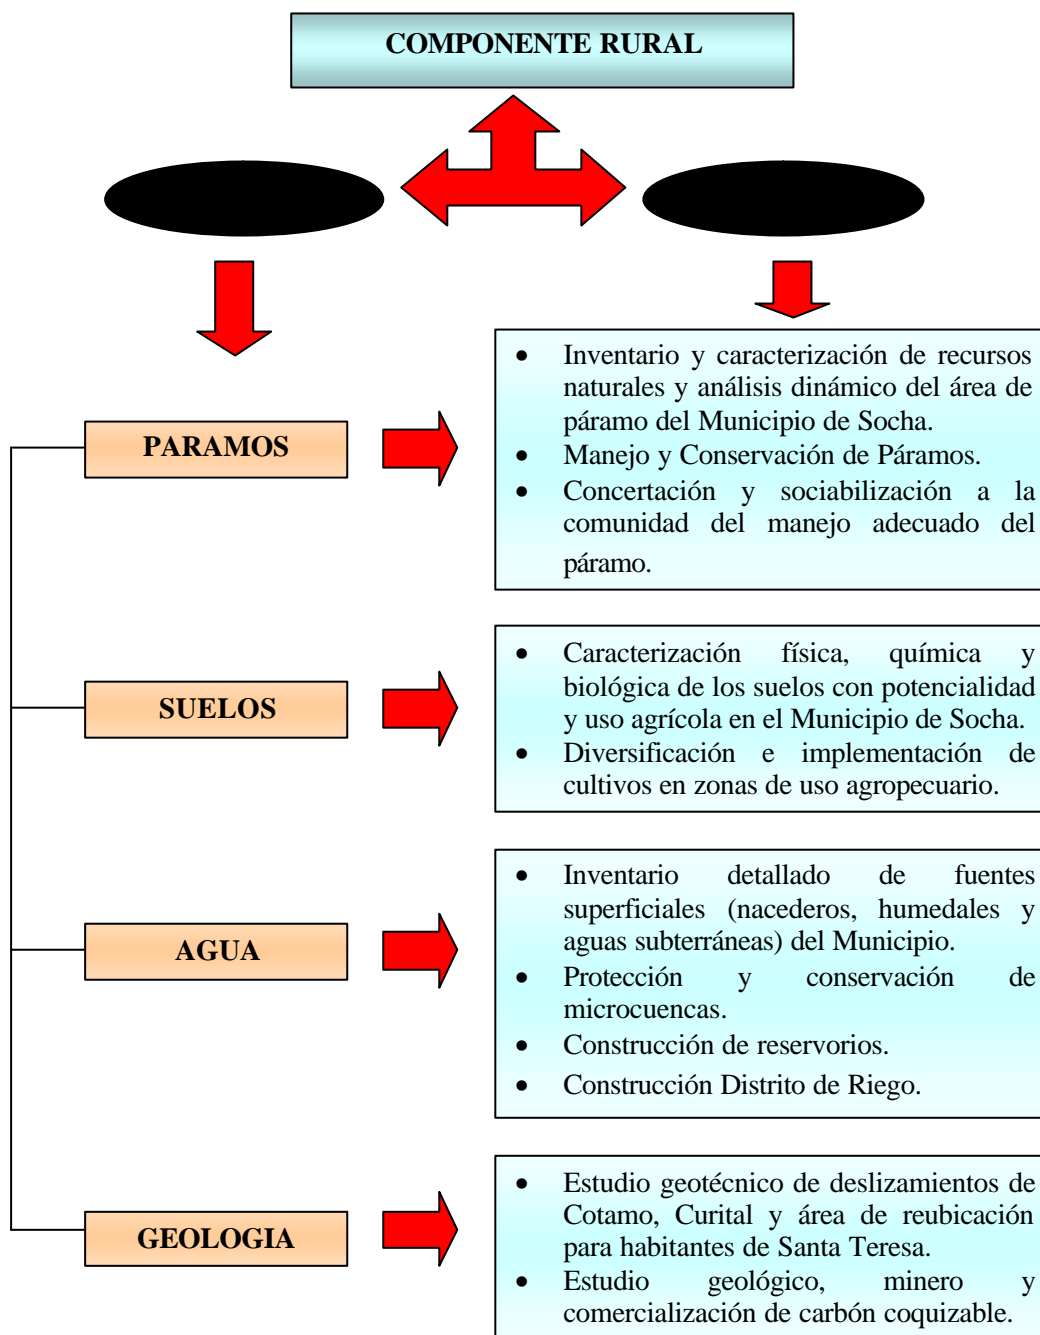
COMPONENTE RURAL

PARAMOS

- Inventario y caracterización de recursos naturales y análisis dinámico del área de páramo del Municipio de Socha.
- Manejo y Conservación de Páramos.
- Concertación y sociabilización a la comunidad del manejo adecuado del páramo.

SUELOS

- Caracterización física, química y biológica de los suelos con potencialidad y uso agrícola en el Municipio de Socha.
- Diversificación e implementación de cultivos en zonas de uso agropecuario.

AGUA

- Inventario detallado de fuentes superficiales (nacederos, humedales y aguas subterráneas) del Municipio.
- Protección y conservación de microcuencas.
- Construcción de reservorios.
- Construcción Distrito de Riego.

GEOLOGIA

- Estudio geotécnico de deslizamientos de Cotamo, Curital y área de reubicación para habitantes de Santa Teresa.
- Estudio geológico, minero y comercialización de carbón coquizable.